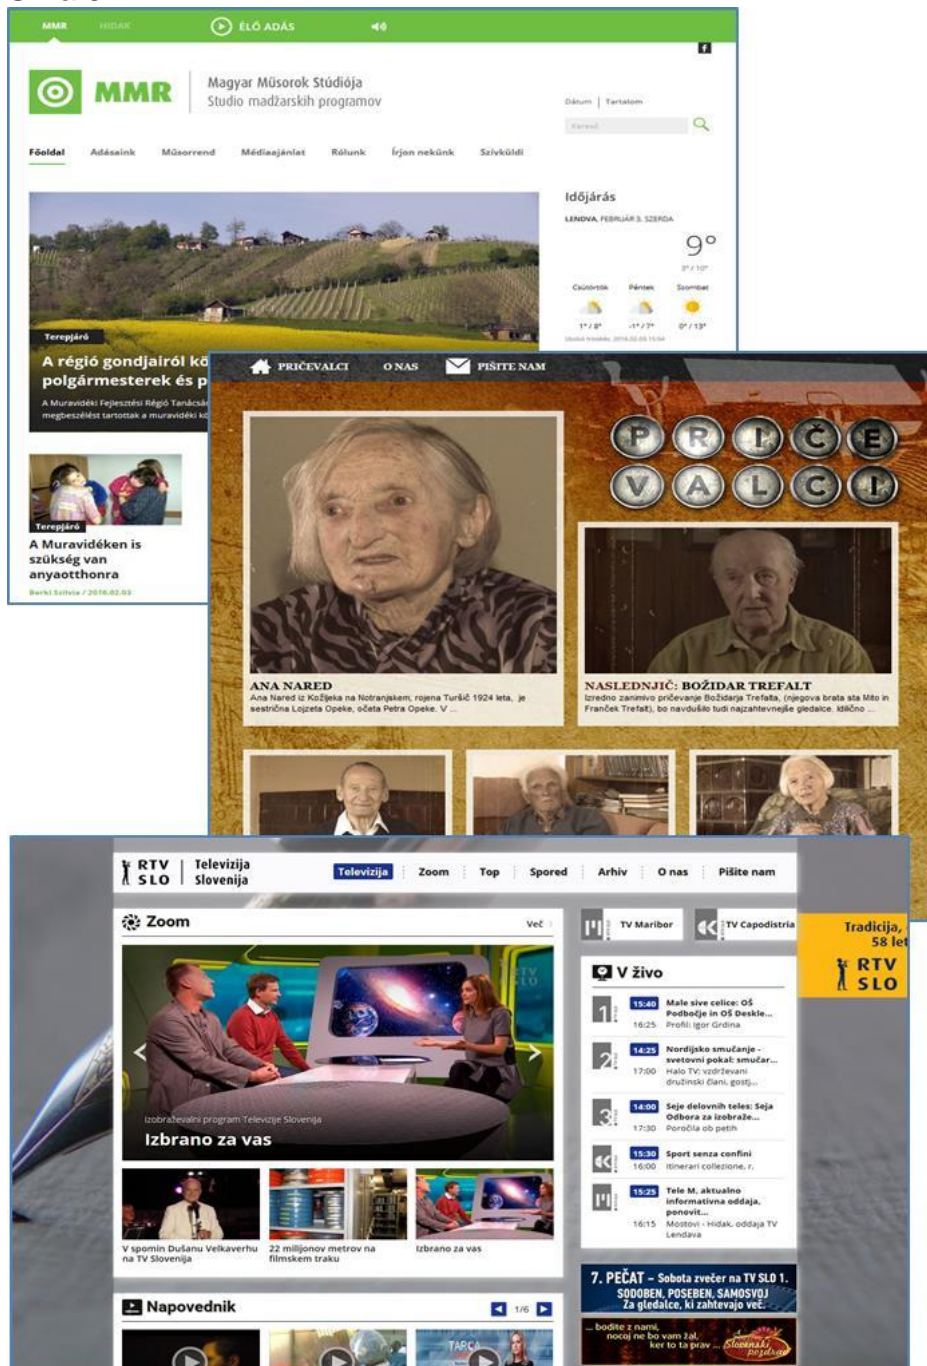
MMR HIDAK ÉLŐ ADÁS

MMR Magyar Műsorok Stúdiója Studio madžarskih programov

Dátum | Tartalom

Keresd

Főoldal Adásaink Műsorrend Médiaajánlat Rólunk Írjon nekünk Szívküldi

Időjárás

LENDVA, FEBRUÁR 3. SZERDA

9°

Csütörtök Péntek Szombat

Terepjáró

A régió gondjairól kö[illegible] polgármesterek és p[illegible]

A Muravidéki Fejlesztési Régió Tanácsá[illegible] megbeszélést tartottak a muravidéki k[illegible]

Terepjáró

A Muravidéken is szükség van anyaotthonra

Berki Szilvia / 2016.02.03

PRIČEVALCI O NAS PIŠITE NAM

P R I Č E V A L C I

ANA NARED

Ana Nared iz Košljeka na Notranjskem, rojena Turšič 1924 leta, je sestrična Lojzeta Opeke, očeta Petra Opeke. V ...

NASLEDNJIČ: BOŽIDAR TREFALT

Izredno zanimivo pričevanje Božidarja Trefalta, (njegova brata sta Mito in Franček Trefalt), bo navdušilo tudi najzahtevnejše gledalce. Idilično ...

RTV SLO Televizija Slovenija

Televizija Zoom Top Spored Arhiv O nas Pišite nam

Zoom Več

Izobraževalni program Televizije Slovenija

Izbrano za vas

V spomin Dušanu Velkaverhu na TV Slovenija

22 milijonov metrov na filmskem traku

Izbrano za vas

Napovednik 1/6

TV Maribor TV Capodistria

Tradicija, 58 let RTV SLO

V živo

15:40 Male sive celice: OŠ Podbočje in OŠ Deskle... 16:25 Profil: Igor Grdina

14:25 Nordijsko smučanje - svetovni pokal: smučar... 17:00 Halo TV: vzdrževani družinski člani, gosti...

14:00 Seje delovnih teles: Seja Odbora za izobraže... 17:30 Poročila ob petih

15:30 Sport senza confini 16:00 Itinerari collezione, r.

15:25 Tele M, aktualno informativna oddaja, ponovit... 16:15 Mostovi - Hidak, oddaja TV Lendava

7. PEČAT – Sobota zvečer na TV SLO 1. SODOBEN, POSEBEN, SAMOSVOJ Za gledalce, ki zahtevajo več.

... bodite z nami, nocoj ne bo vam žal, ker to ta prav ... Slovenski pozdrav